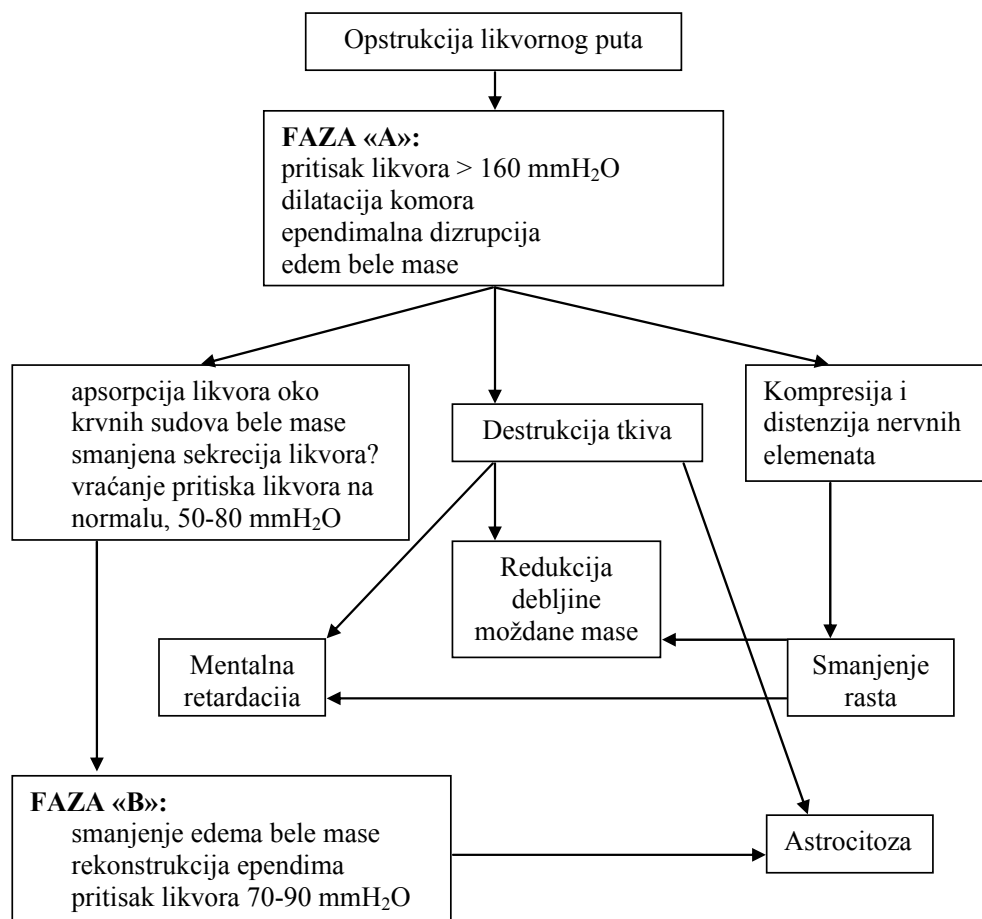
Opstrukcija likvornog puta

**FAZA «A»:**
pritisak likvora > 160 mmH$_2$O
dilatacija komora
ependimalna dizrupcija
edem bele mase

apsorpcija likvora oko krvnih sudova bele mase
smanjena sekrecija likvora?
vraćanje pritiska likvora na normalu, 50-80 mmH$_2$O

Destrukcija tkiva

Kompresija i distenzija nervnih elemenata

Redukcija debljine moždane mase

Mentalna retardaciia

Smanjenje rasta

**FAZA «B»:**
smanjenje edema bele mase
rekonstrukcija ependima
pritisak likvora 70-90 mmH$_2$O

Astrocitoza